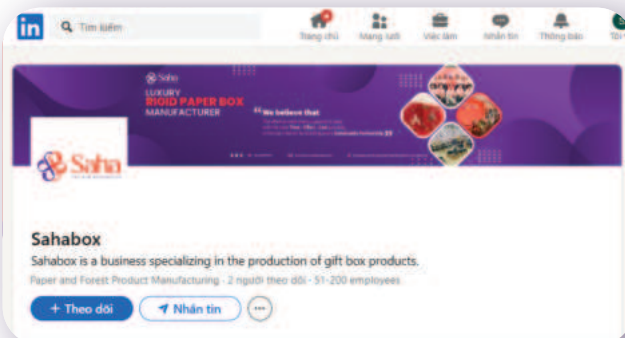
in Tìm kiếm

Trang chủ Mạng lưới Việc làm Nhắn tin Thông báo Tôi

Saha
LUXURY
RIGID PAPER BOX
MANUFACTURER

"We believe that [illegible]

Saha

Sahabox

Sahabox is a business specializing in the production of gift box products.

Paper and Forest Product Manufacturing · 2 người theo dõi · 51-200 employees

+ Theo dõi
Nhắn tin
···